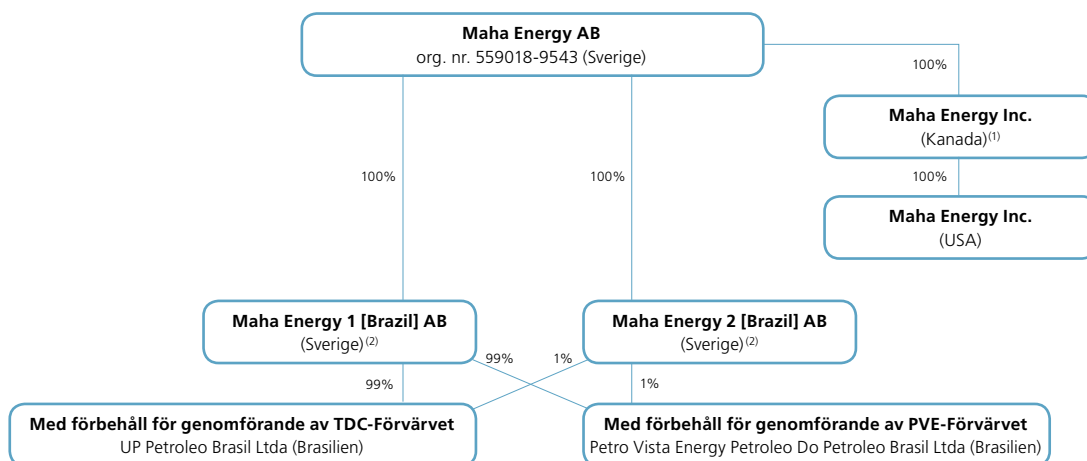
**Maha Energy AB**
org. nr. 559018-9543 (Sverige)

100%

**Maha Energy Inc.**
(Kanada)$^{(1)}$

100%

**Maha Energy Inc.**
(USA)

100%

100%

**Maha Energy 1 [Brazil] AB**
(Sverige)$^{(2)}$

**Maha Energy 2 [Brazil] AB**
(Sverige)$^{(2)}$

99%

1%

99%

1%

**Med förbehåll för genomförande av TDC-Förvärvet**
UP Petroleo Brasil Ltda (Brasilien)

**Med förbehåll för genomförande av PVE-Förvärvet**
Petro Vista Energy Petroleo Do Petroleo Brasil Ltda (Brasilien)